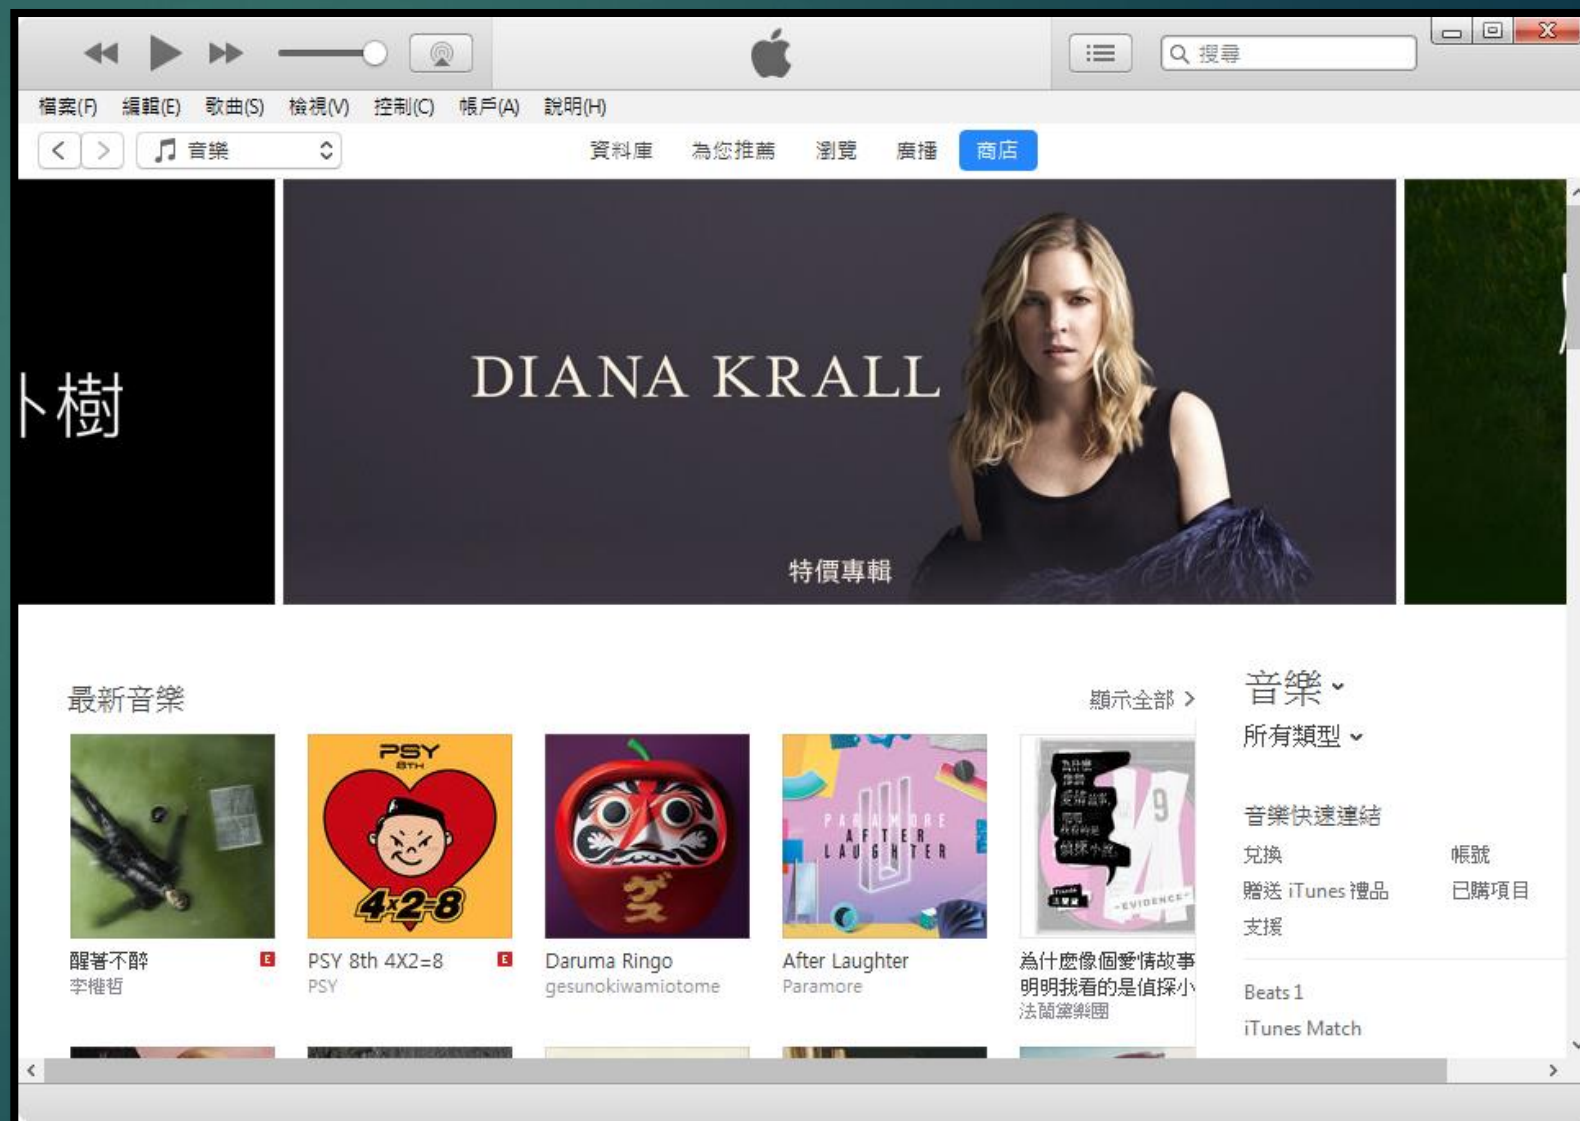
搜尋

檔案(F) 編輯(E) 歌曲(S) 檢視(V) 控制(C) 帳戶(A) 說明(H)

音樂

資料庫 為您推薦 瀏覽 廣播 商店

卜樹

DIANA KRALL

特價專輯

最新音樂

顯示全部 >

PSY 8TH 4x2=8

PARAMORE AFTER LAUGHTER

醒著不醉 E
李權哲

PSY 8th 4X2=8 E
PSY

Daruma Ringo
gesunokiwamiotome

After Laughter
Paramore

為什麼像個愛情故事明明我看的是偵探小
法蘭黛樂團

音樂
所有類型

音樂快速連結
兌換
帳號
贈送 iTunes 禮品
已購項目
支援

Beats 1
iTunes Match